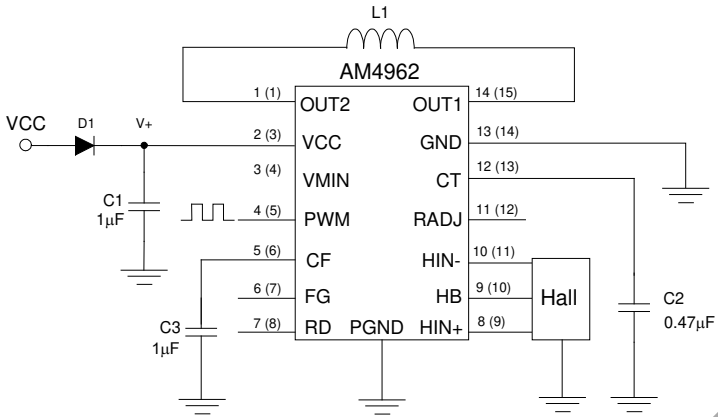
L1

AM4962

VCC

D1

V+

C1
1μF

C3
1μF

1 (1) OUT2
2 (3) VCC
3 (4) VMIN
4 (5) PWM
5 (6) CF
6 (7) FG
7 (8) RD
PGND

OUT1 14 (15)
GND 13 (14)
CT 12 (13)
RADJ 11 (12)
HIN- 10 (11)
HB 9 (10)
HIN+ 8 (9)

Hall

C2
0.47μF